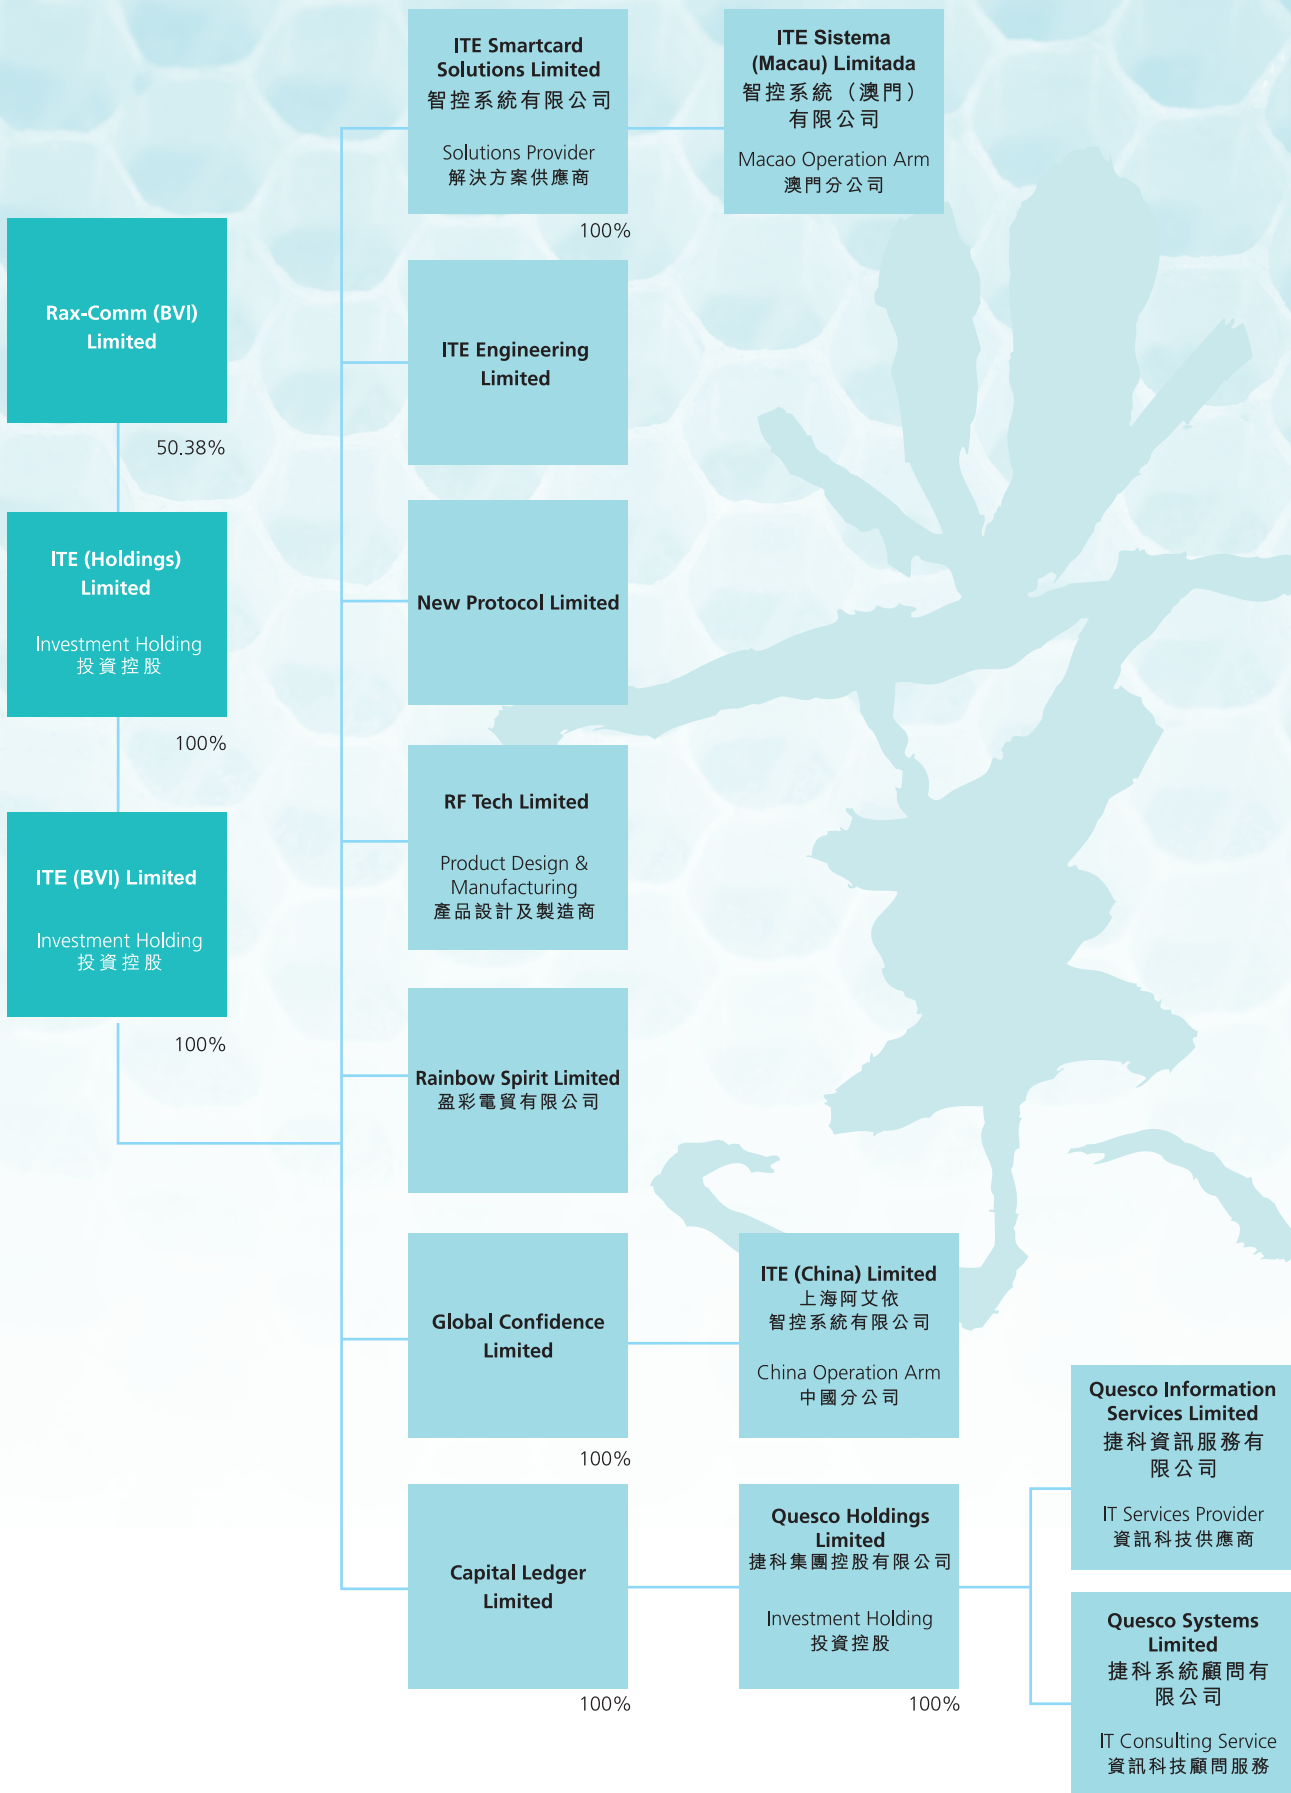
ITE Smartcard Solutions Limited
智控系統有限公司

Solutions Provider
解決方案供應商

ITE Sistema (Macau) Limitada
智控系統（澳門）有限公司

Macao Operation Arm
澳門分公司

100%

Rax-Comm (BVI) Limited

50.38%

ITE Engineering Limited

ITE (Holdings) Limited

Investment Holding
投資控股

New Protocol Limited

100%

ITE (BVI) Limited

Investment Holding
投資控股

RF Tech Limited

Product Design & Manufacturing
產品設計及製造商

100%

Rainbow Spirit Limited
盈彩電貿有限公司

Global Confidence Limited

ITE (China) Limited
上海阿艾依智控系統有限公司

China Operation Arm
中國分公司

100%

Quesco Information Services Limited
捷科資訊服務有限公司

IT Services Provider
資訊科技供應商

Capital Ledger Limited

Quesco Holdings Limited
捷科集團控股有限公司

Investment Holding
投資控股

Quesco Systems Limited
捷科系統顧問有限公司

IT Consulting Service
資訊科技顧問服務

100%

100%